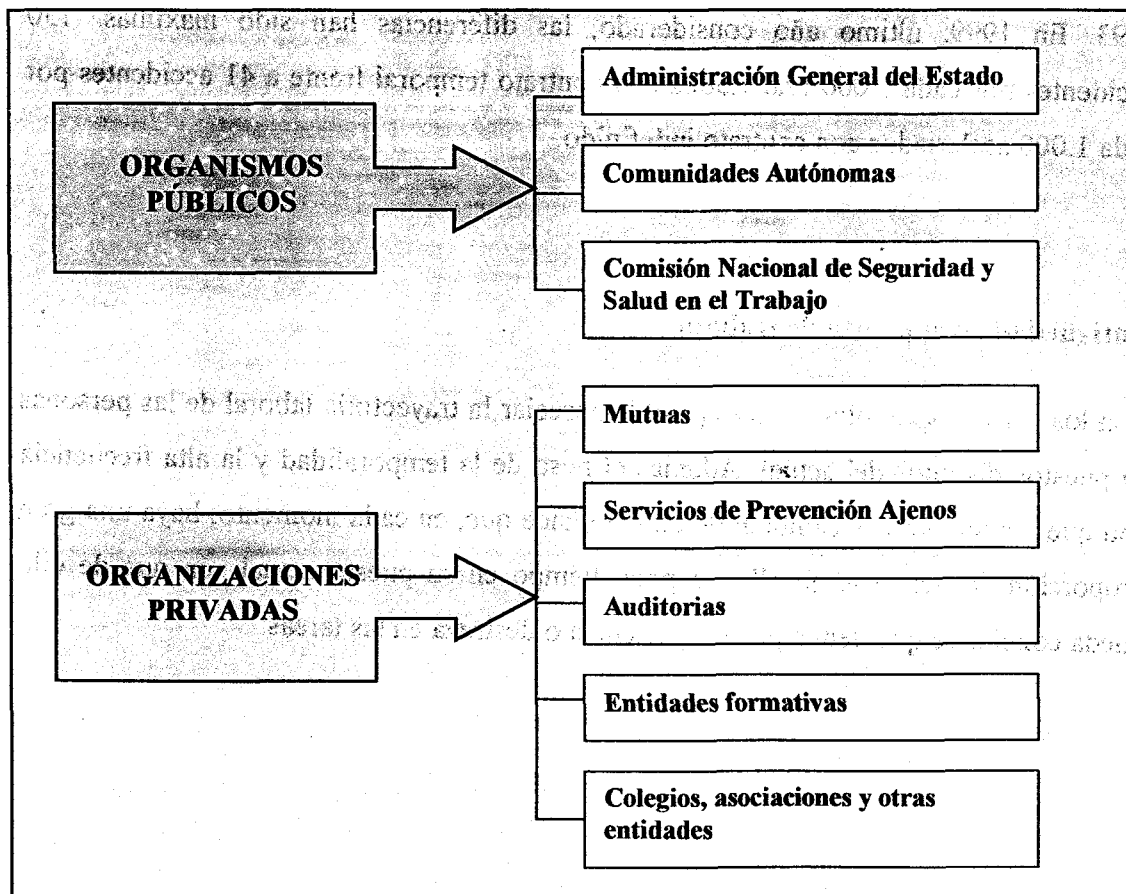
ORGANISMOS PÚBLICOS

Administración General del Estado

Comunidades Autónomas

Comisión Nacional de Seguridad y Salud en el Trabajo

ORGANIZACIONES PRIVADAS

Mutuas

Servicios de Prevención Ajenos

Auditorias

Entidades formativas

Colegios, asociaciones y otras entidades